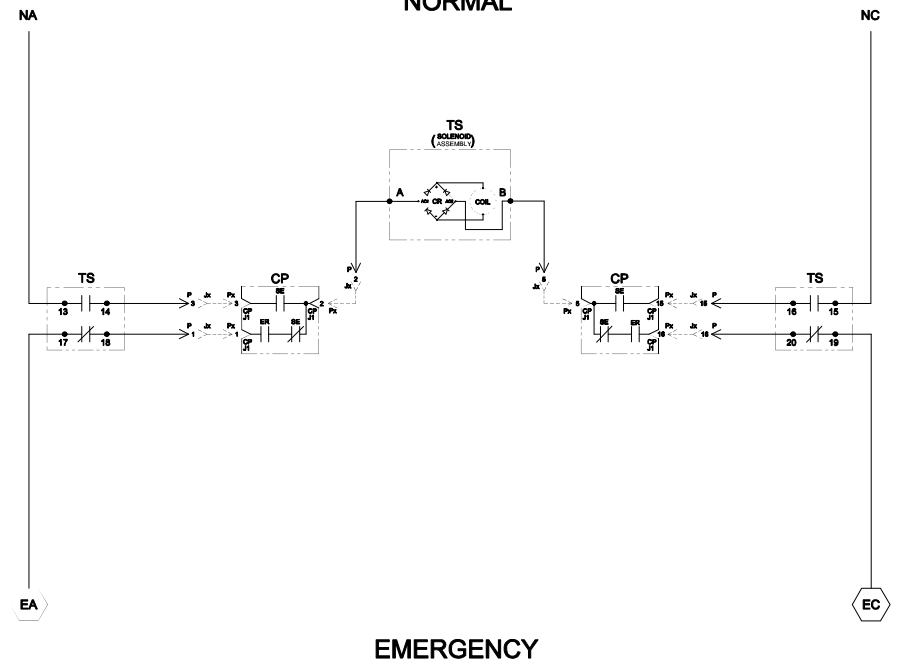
NORMAL

NA

NC

TS
(SOLENOID ASSEMBLY)

A

B

AC1

CR

AC2

COIL

P
2
Jx

P
5
Jx

TS

13

14

17

18

P
3

Jx

Px
3

P
1

Jx

Px
1

CP

SE

CP
J1

ER

SE

CP
J1

2

CP
J1

Px

CP

SE

Px
5

CP
J1

SE

ER

15

16

CP
J1

Px

Jx

P
15

Px

Jx

P
16

TS

16

15

20

19

EA

EC

EMERGENCY